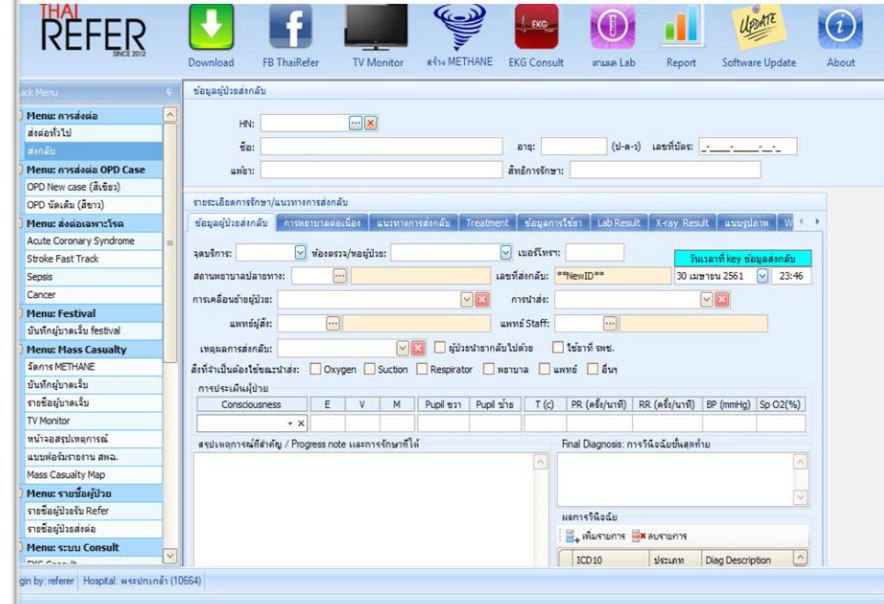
THAI REFER SINCE 2012

Download FB ThaiRefer TV Monitor สร้าง METHANE EKG Consult ตามผล Lab Report Software Update About

EKG

UPDATE

uick Menu

Menu: การส่งต่อ
ส่งต่อทั่วไป
ส่งกลับ
Menu: การส่งต่อ OPD Case
OPD New case (สีเขียว)
OPD นัดเดิม (สีขาว)
Menu: ส่งต่อเฉพาะโรค
Acute Coronary Syndrome
Stroke Fast Track
Sepsis
Cancer
Menu: Festival
บันทึกผู้บาดเจ็บ festival
Menu: Mass Casualty
จัดการ METHANE
บันทึกผู้บาดเจ็บ
รายชื่อผู้บาดเจ็บ
TV Monitor
หน้าจอสรุปเหตุการณ์
แบบฟอร์มรายงาน สพฉ.
Mass Casualty Map
Menu: รายชื่อผู้ป่วย
รายชื่อผู้ป่วยรับ Refer
รายชื่อผู้ป่วยส่งต่อ
Menu: ระบบ Consult
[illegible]

ข้อมูลผู้ป่วยส่งกลับ

HN:
ชื่อ: อายุ: (ป-ด-ว) เลขที่บัตร: _-____-_____-__-_
แพ้ยา: สิทธิการรักษา:

รายละเอียดการรักษา/แนวทางการส่งกลับ

ข้อมูลผู้ป่วยส่งกลับ | การพยาบาลต่อเนื่อง | แนวทางการส่งกลับ | Treatment | ข้อมูลการใช้ยา | Lab Result | X-ray Result | แนบรูปภาพ | W

จุดบริการ: ห้องตรวจ/หอผู้ป่วย: เบอร์โทร:
วันเวลาที่ key ข้อมูลส่งกลับ
สถานพยาบาลปลายทาง: เลขที่ส่งกลับ: **NewID** 30 เมษายน 2561 23:46
การเคลื่อนย้ายผู้ป่วย: การนำส่ง:
แพทย์ผู้สั่ง: แพทย์ Staff:
เหตุผลการส่งกลับ: ผู้ป่วยนำยากลับไปด้วย ใช้ยาที่ รพช.
สิ่งที่จำเป็นต้องใช้ขณะนำส่ง: Oxygen Suction Respirator พยาบาล แพทย์ อื่นๆ
การประเมินผู้ป่วย

| Consciousness | E | V | M | Pupil ขวา | Pupil ซ้าย | T (c) | PR (ครั้ง/นาที) | RR (ครั้ง/นาที) | BP (mmHg) | Sp O2(%) |
|---|---|---|---|---|---|---|---|---|---|---|
| ▾ × | | | | | | | | | | |

สรุปเหตุการณ์ที่สำคัญ / Progress note และการรักษาที่ให้

Final Diagnosis: การวินิจฉัยขั้นสุดท้าย

ผลการวินิจฉัย
เพิ่มรายการ ลบรายการ

| ICD10 | ประเภท | Diag Description |
|---|---|---|

gin by: referer Hospital: พระปกเกล้า (10664)